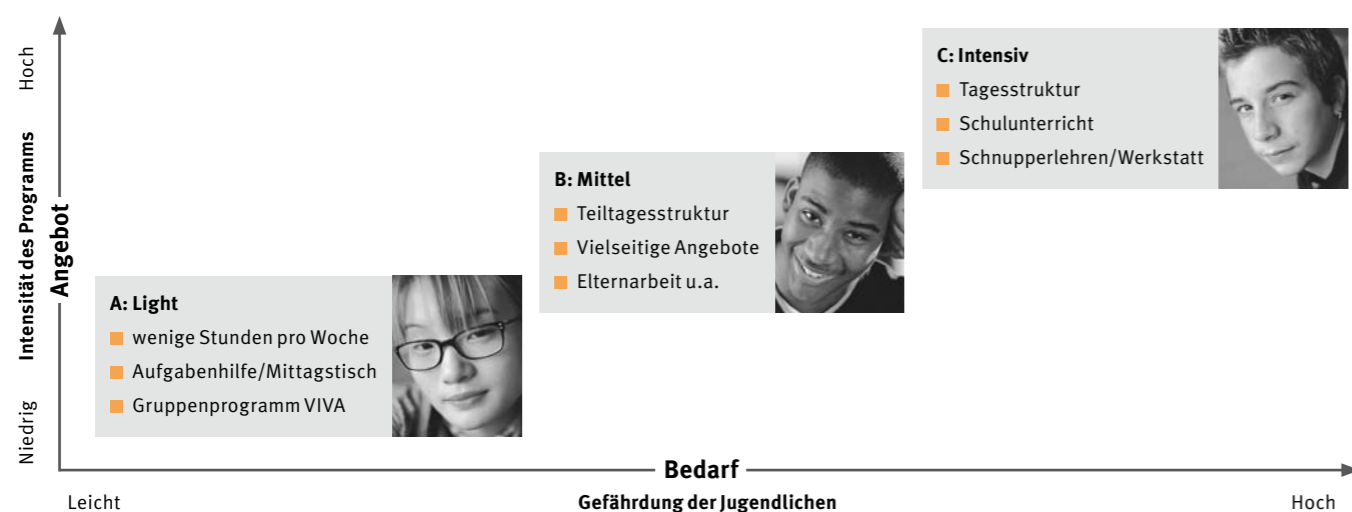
C: Intensiv
Tagesstruktur
Schulunterricht
Schnupperlehren/Werkstatt

B: Mittel
Teiltagesstruktur
Vielseitige Angebote
Elternarbeit u.a.

A: Light
wenige Stunden pro Woche
Aufgabenhilfe/Mittagstisch
Gruppenprogramm VIVA

Hoch
Angebot
Intensität des Programms
Niedrig

Bedarf
Leicht
Gefährdung der Jugendlichen
Hoch